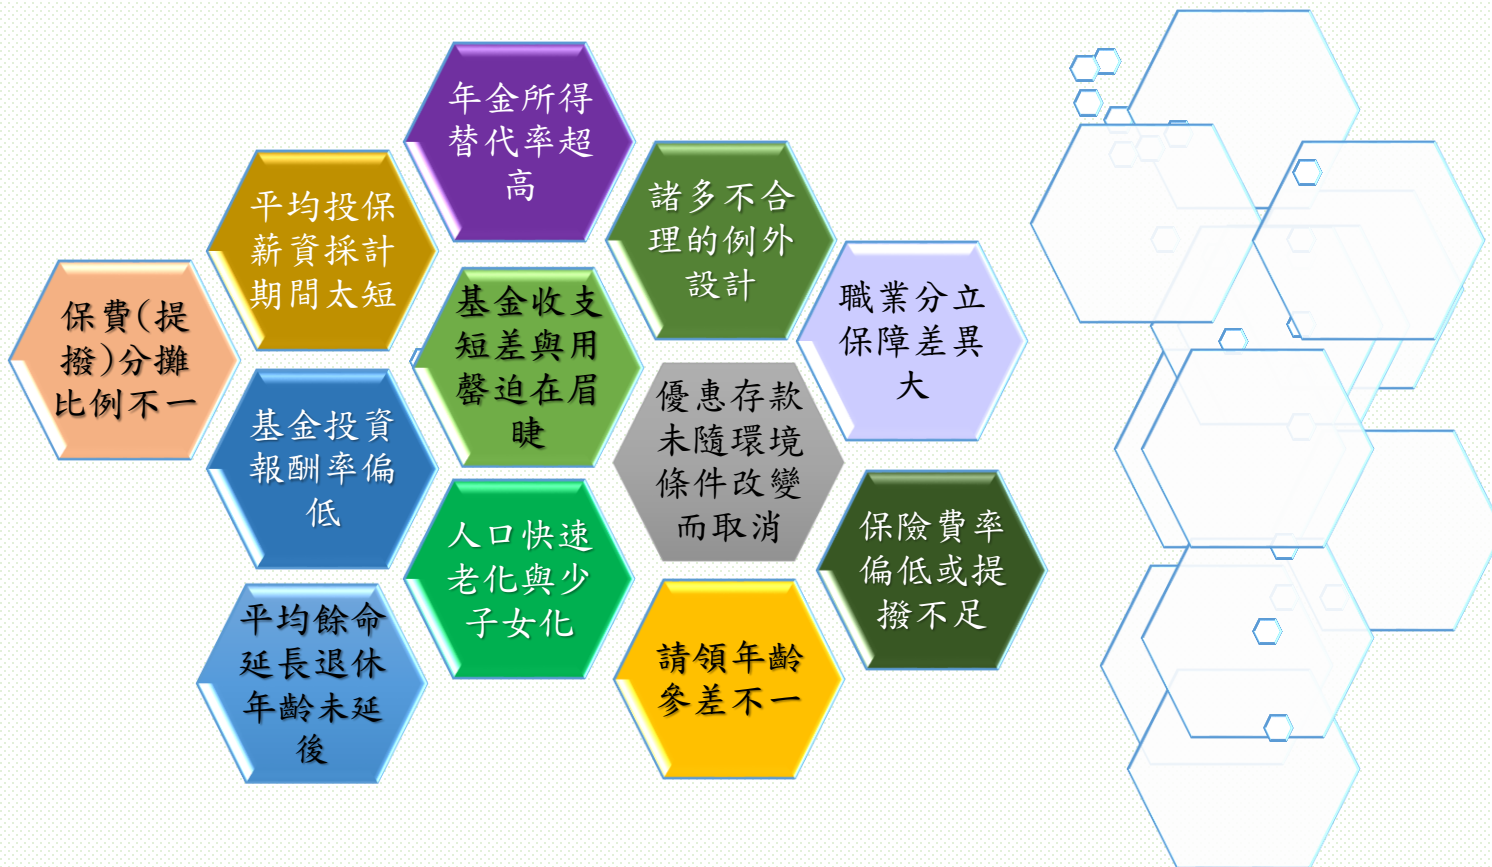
保費(提撥)分攤比例不一

平均投保薪資採計期間太短

基金投資報酬率偏低

平均餘命延長退休年齡未延後

年金所得替代率超高

基金收支短差與用罄迫在眉睫

人口快速老化與少子女化

諸多不合理的例外設計

優惠存款未隨環境條件改變而取消

請領年齡參差不一

職業分立保障差異大

保險費率偏低或提撥不足